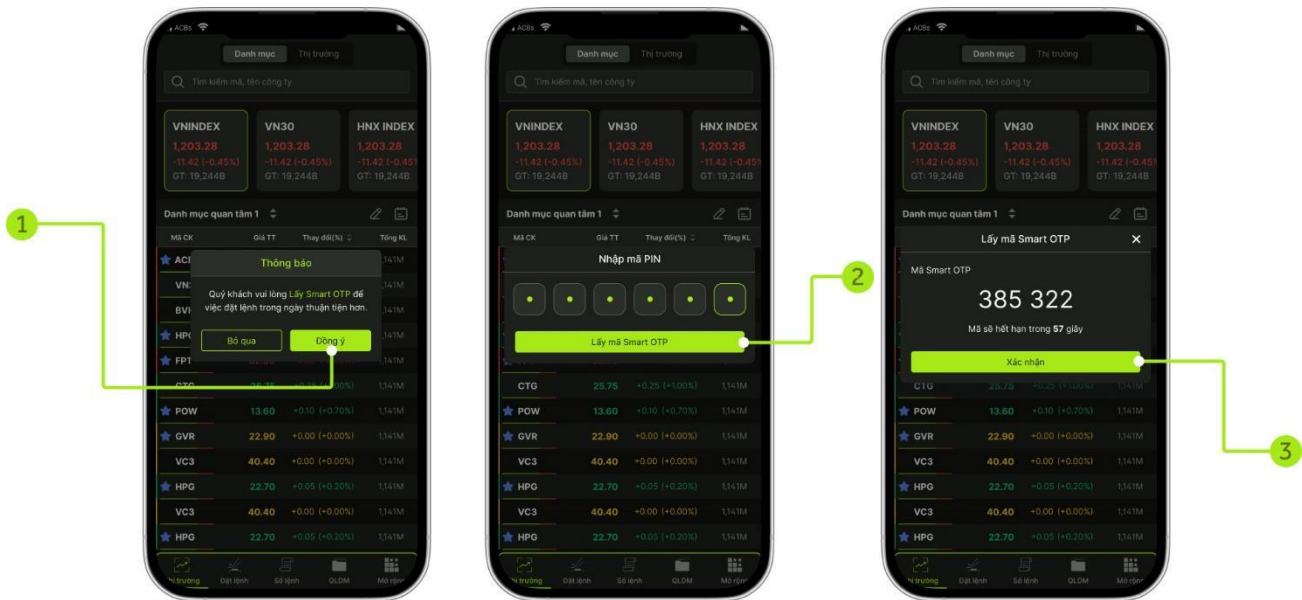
1

ACBS

Danh mục | Thị trường

Tìm kiếm mã, tên công ty

VNINDEX
1,203.28
-11.42 (-0.45%)
GT: 19,244B

VN30
1,203.28
-11.42 (-0.45%)
GT: 19,244B

HNX INDEX
1,203.28
-11.42 (-0.45%

Danh mục quan tâm 1

| Mã CK | Giá TT | Thay đổi(%) | Tổng KL |
|---|---|---|---|
| ACI | | | 1,141M |
| VN | | | 1,141M |
| BVI | | | 1,141M |
| HPC | | | 1,141M |
| FPT | | | 1,141M |
| CTG | 25.75 | +0.25 (+1.00%) | 1,141M |
| POW | 13.60 | +0.10 (+0.70%) | 1,141M |
| GVR | 22.90 | +0.00 (+0.00%) | 1,141M |
| VC3 | 40.40 | +0.00 (+0.00%) | 1,141M |
| HPG | 22.70 | +0.05 (+0.20%) | 1,141M |
| VC3 | 40.40 | +0.00 (+0.00%) | 1,141M |
| HPG | 22.70 | +0.05 (+0.20%) | 1,141M |

Thông báo

Quý khách vui lòng Lấy Smart OTP để việc đặt lệnh trong ngày thuận tiện hơn.

Bỏ qua | Đồng ý

Thị trường | Đặt lệnh | Sổ lệnh | QLDM | Mở rộng

2

ACBS

Danh mục | Thị trường

Tìm kiếm mã, tên công ty

VNINDEX
1,203.28
-11.42 (-0.45%)
GT: 19,244B

VN30
1,203.28
-11.42 (-0.45%)
GT: 19,244B

HNX INDEX
1,203.28
-11.42 (-0.45%

Danh mục quan tâm 1

Mã CK | Giá TT | Thay đổi(%) | Tổng KL

Nhập mã PIN

Lấy mã Smart OTP

| CTG | 25.75 | +0.25 (+1.00%) | 1,141M |
|---|---|---|---|
| POW | 13.60 | +0.10 (+0.70%) | 1,141M |
| GVR | 22.90 | +0.00 (+0.00%) | 1,141M |
| VC3 | 40.40 | +0.00 (+0.00%) | 1,141M |
| HPG | 22.70 | +0.05 (+0.20%) | 1,141M |
| VC3 | 40.40 | +0.00 (+0.00%) | 1,141M |
| HPG | 22.70 | +0.05 (+0.20%) | 1,141M |

Thị trường | Đặt lệnh | Sổ lệnh | QLDM | Mở rộng

3

ACBS

Danh mục | Thị trường

Tìm kiếm mã, tên công ty

VNINDEX
1,203.28
-11.42 (-0.45%)
GT: 19,244B

VN30
1,203.28
-11.42 (-0.45%)
GT: 19,244B

HNX INDEX
1,203.28
-11.42 (-0.45%

Danh mục quan tâm 1

Lấy mã Smart OTP

Mã Smart OTP

385 322

Mã sẽ hết hạn trong 57 giây

Xác nhận

| CTG | 25.75 | +0.25 (+1.00%) | 1,141M |
|---|---|---|---|
| POW | 13.60 | +0.10 (+0.70%) | 1,141M |
| GVR | 22.90 | +0.00 (+0.00%) | 1,141M |
| VC3 | 40.40 | +0.00 (+0.00%) | 1,141M |
| HPG | 22.70 | +0.05 (+0.20%) | 1,141M |
| VC3 | 40.40 | +0.00 (+0.00%) | 1,141M |
| HPG | 22.70 | +0.05 (+0.20%) | 1,141M |

Thị trường | Đặt lệnh | Sổ lệnh | QLDM | Mở rộng